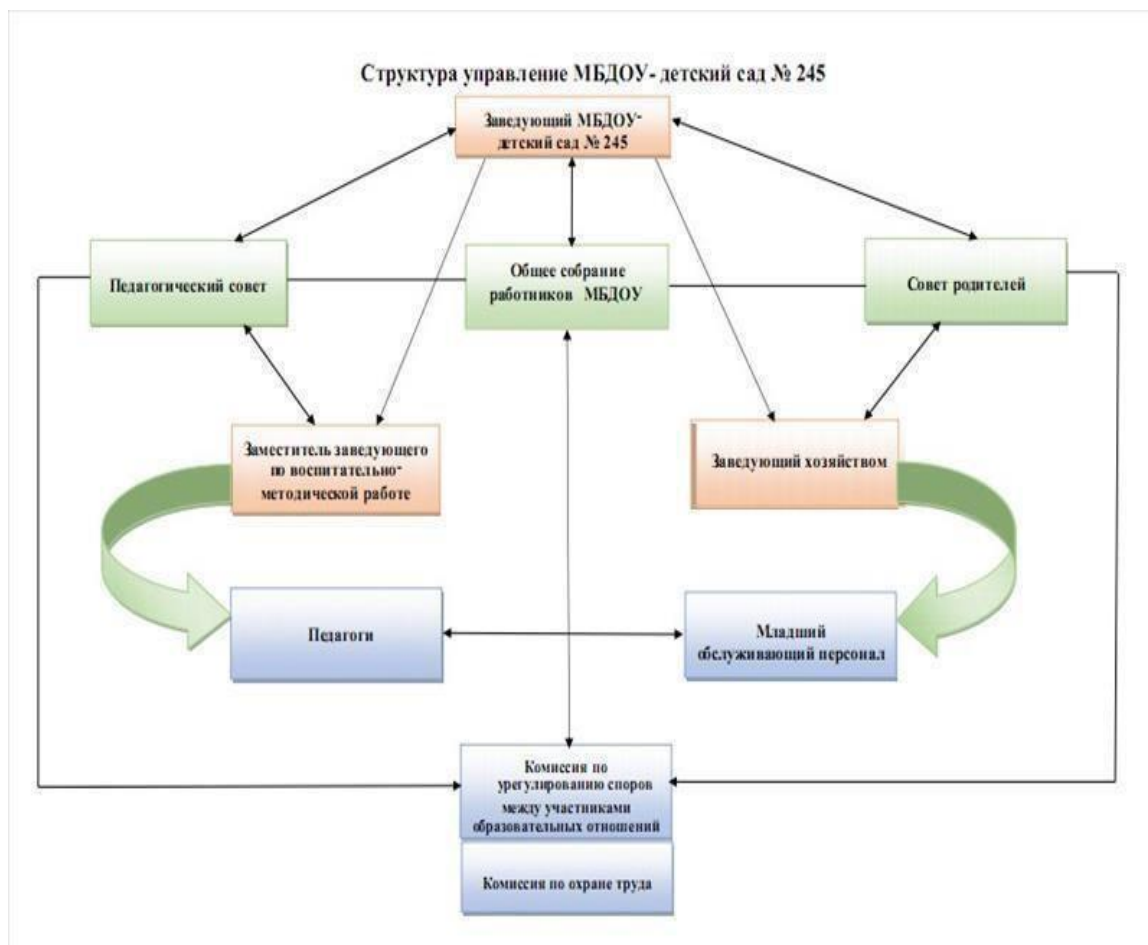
Структура управление МБДОУ- детский сад № 245

Заведующий МБДОУ-
детский сад № 245

Педагогический совет

Общее собрание работников МБДОУ

Совет родителей

Заместитель заведующего по воспитательно-методической работе

Заведующий хозяйством

Педагоги

Младший обслуживающий персонал

Комиссия по урегулированию споров между участниками образовательных отношений

Комиссия по охране труда